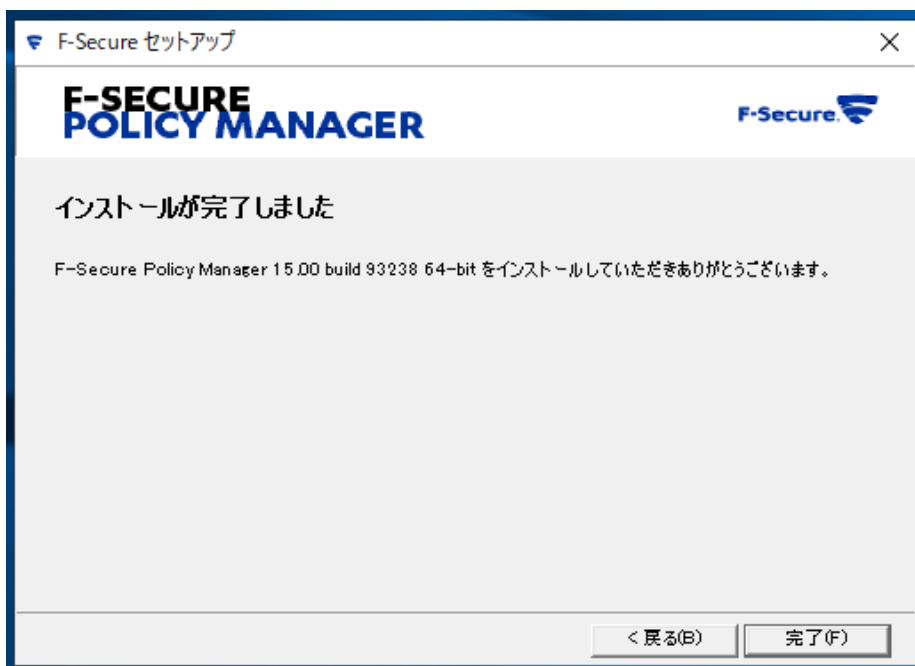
F-Secure セットアップ

×

F-SECURE
POLICY MANAGER

F-Secure.

インストールが完了しました

F-Secure Policy Manager 15.00 build 93238 64-bit をインストールしていただきありがとうございます。

< 戻る(B)

完了(F)